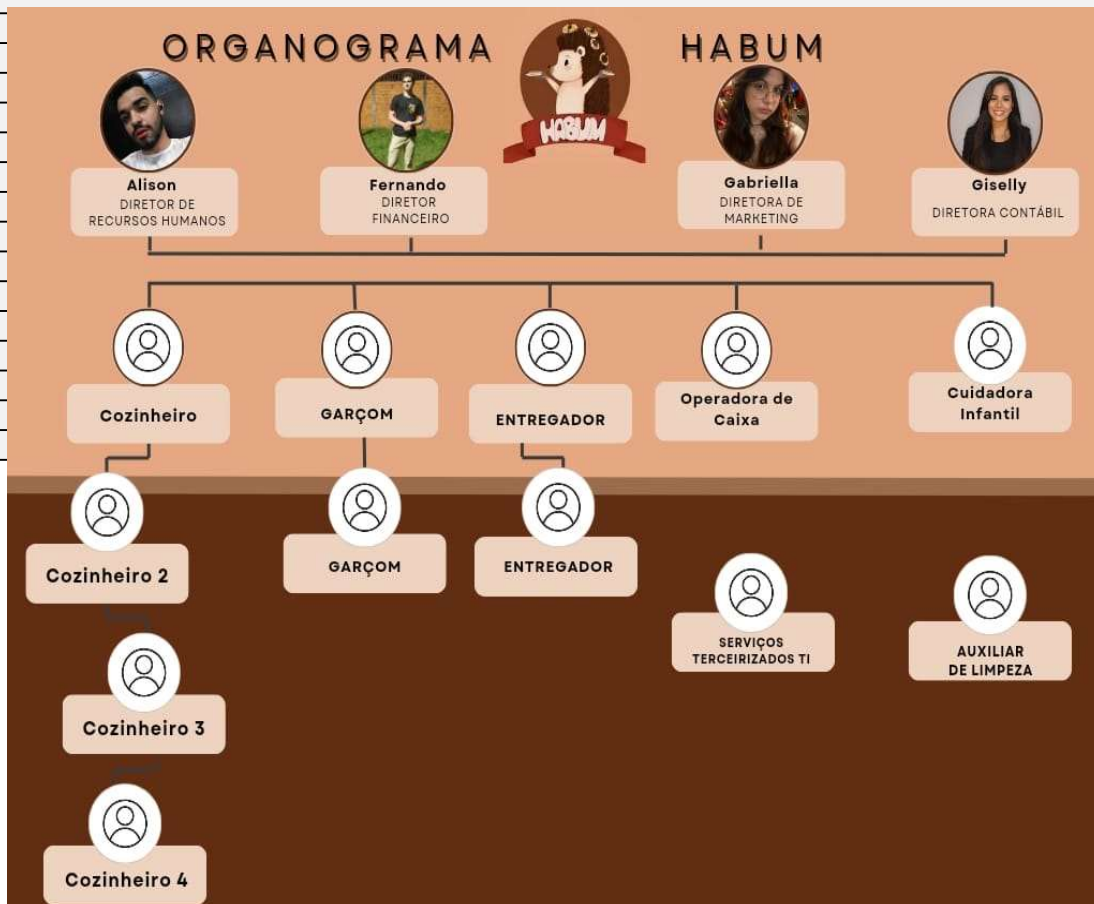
ORGANOGRAMA HABUM

HABUM

Alison
DIRETOR DE RECURSOS HUMANOS

Fernando
DIRETOR FINANCEIRO

Gabriella
DIRETORA DE MARKETING

Giselly
DIRETORA CONTÁBIL

Cozinheiro

GARÇOM

ENTREGADOR

Operadora de Caixa

Cuidadora Infantil

Cozinheiro 2

GARÇOM

ENTREGADOR

SERVIÇOS TERCEIRIZADOS TI

AUXILIAR DE LIMPEZA

Cozinheiro 3

Cozinheiro 4